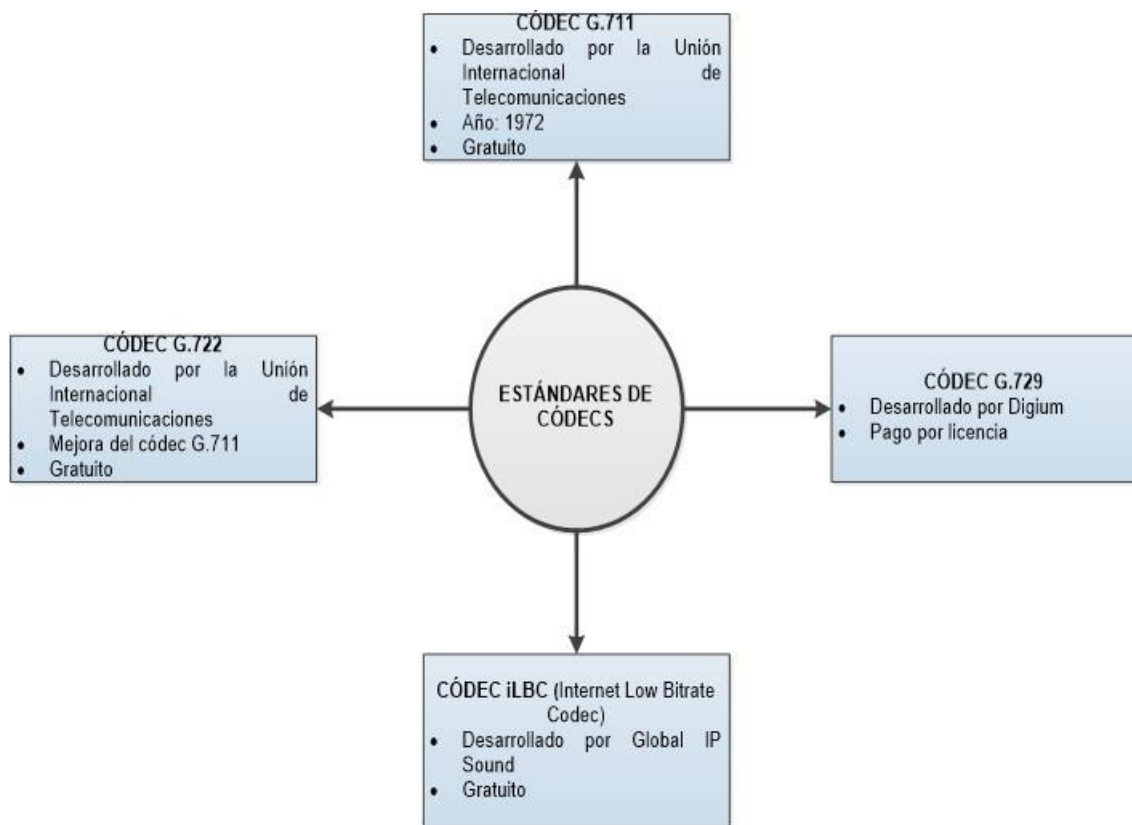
CÓDEC G.711
• Desarrollado por la Unión Internacional de Telecomunicaciones
• Año: 1972
• Gratuito

CÓDEC G.722
• Desarrollado por la Unión Internacional de Telecomunicaciones
• Mejora del códec G.711
• Gratuito

ESTÁNDARES DE CÓDECS

CÓDEC G.729
• Desarrollado por Digium
• Pago por licencia

CÓDEC iLBC (Internet Low Bitrate Codec)
• Desarrollado por Global IP Sound
• Gratuito